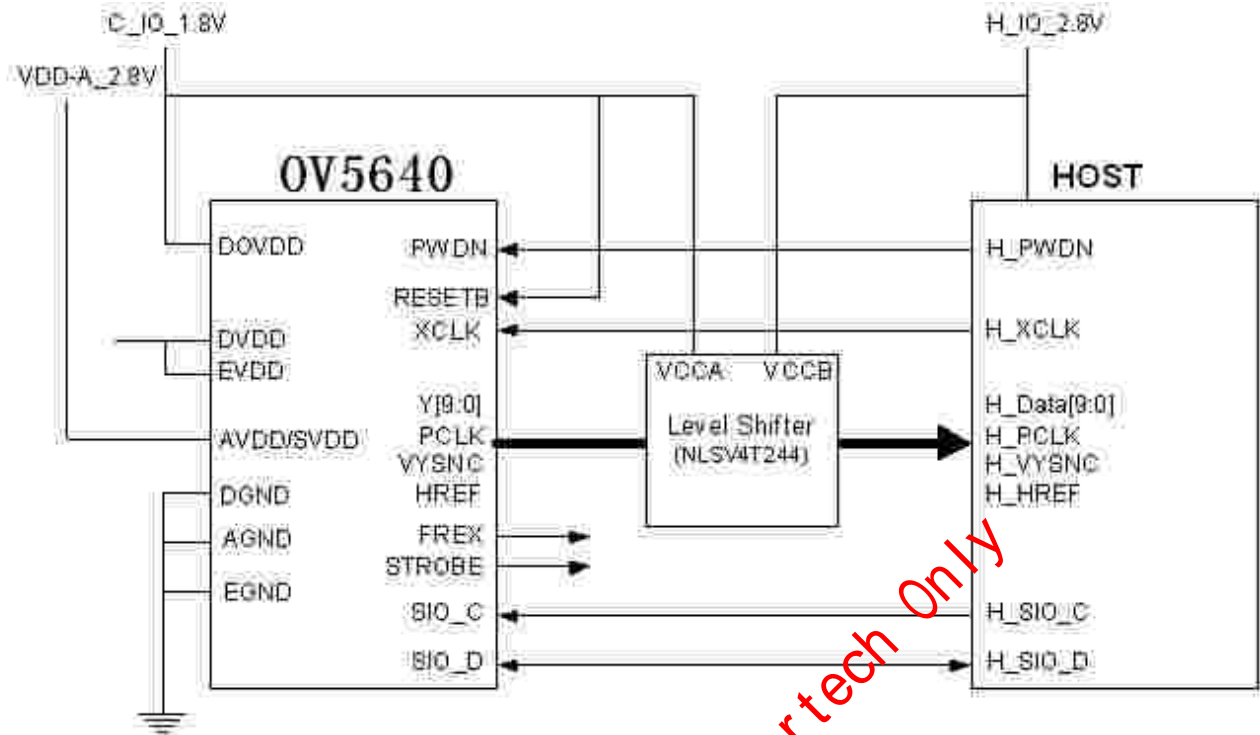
C_IO_1.8V

VDD-A_2.8V

H_IO_2.8V

OV5640

HOST

DOVDD

DVDD

EVDD

AVDD/SVDD

DGND

AGND

EGND

PWDN

RESETB

XCLK

Y[9:0]

PCLK

VYSNC

HREF

FREX

STROBE

SIO_C

SIO_D

VCCA

VCCB

Level Shifter
(NLSV4T244)

H_PWDN

H_XCLK

H_Data[9:0]

H_PCLK

H_VYSNC

H_HREF

H_SIO_C

H_SIO_D

rtech Only